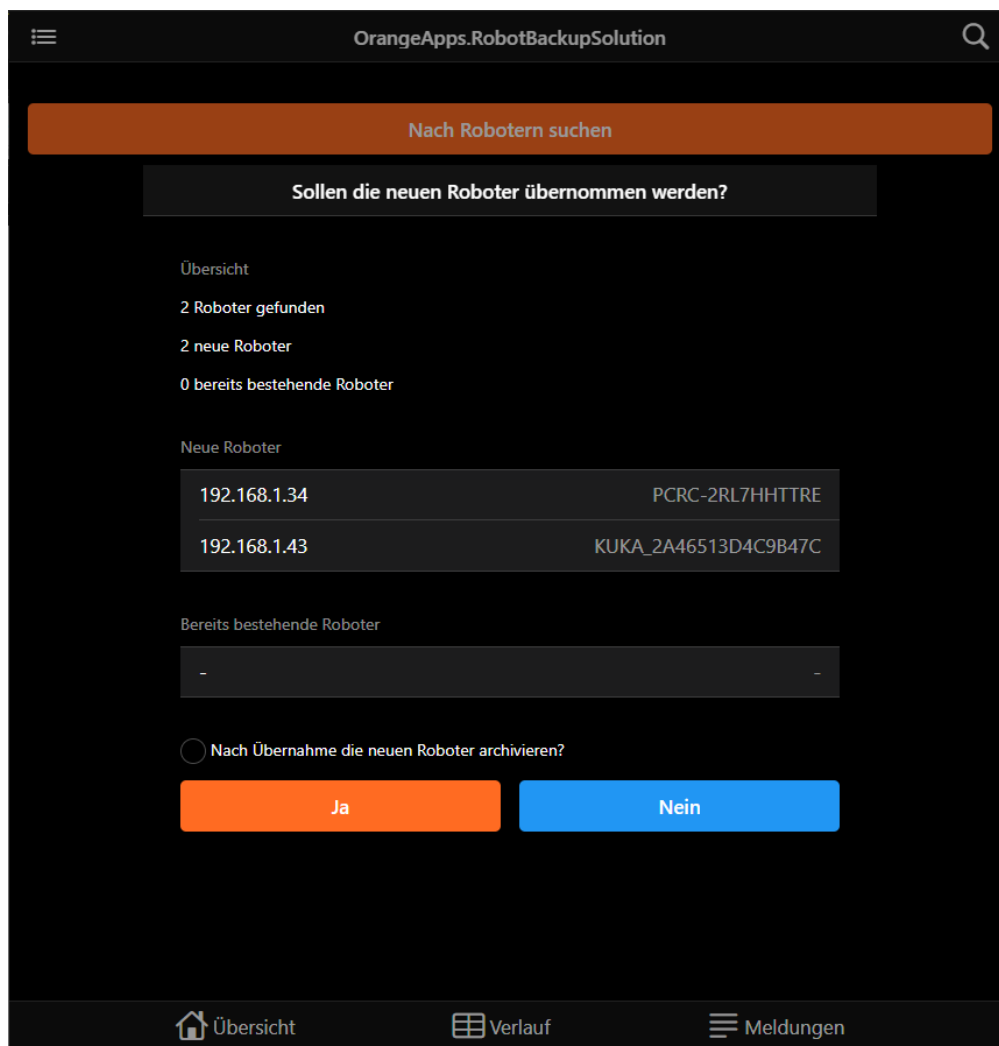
OrangeApps.RobotBackupSolution

Nach Robotern suchen

Sollen die neuen Roboter übernommen werden?

Übersicht

2 Roboter gefunden

2 neue Roboter

0 bereits bestehende Roboter

Neue Roboter

| 192.168.1.34 | PCRC-2RL7HHTTRE |
|---|---|
| 192.168.1.43 | KUKA_2A46513D4C9B47C |

Bereits bestehende Roboter

| - | - |
|---|---|

Nach Übernahme die neuen Roboter archivieren?

Ja

Nein

Übersicht

Verlauf

Meldungen